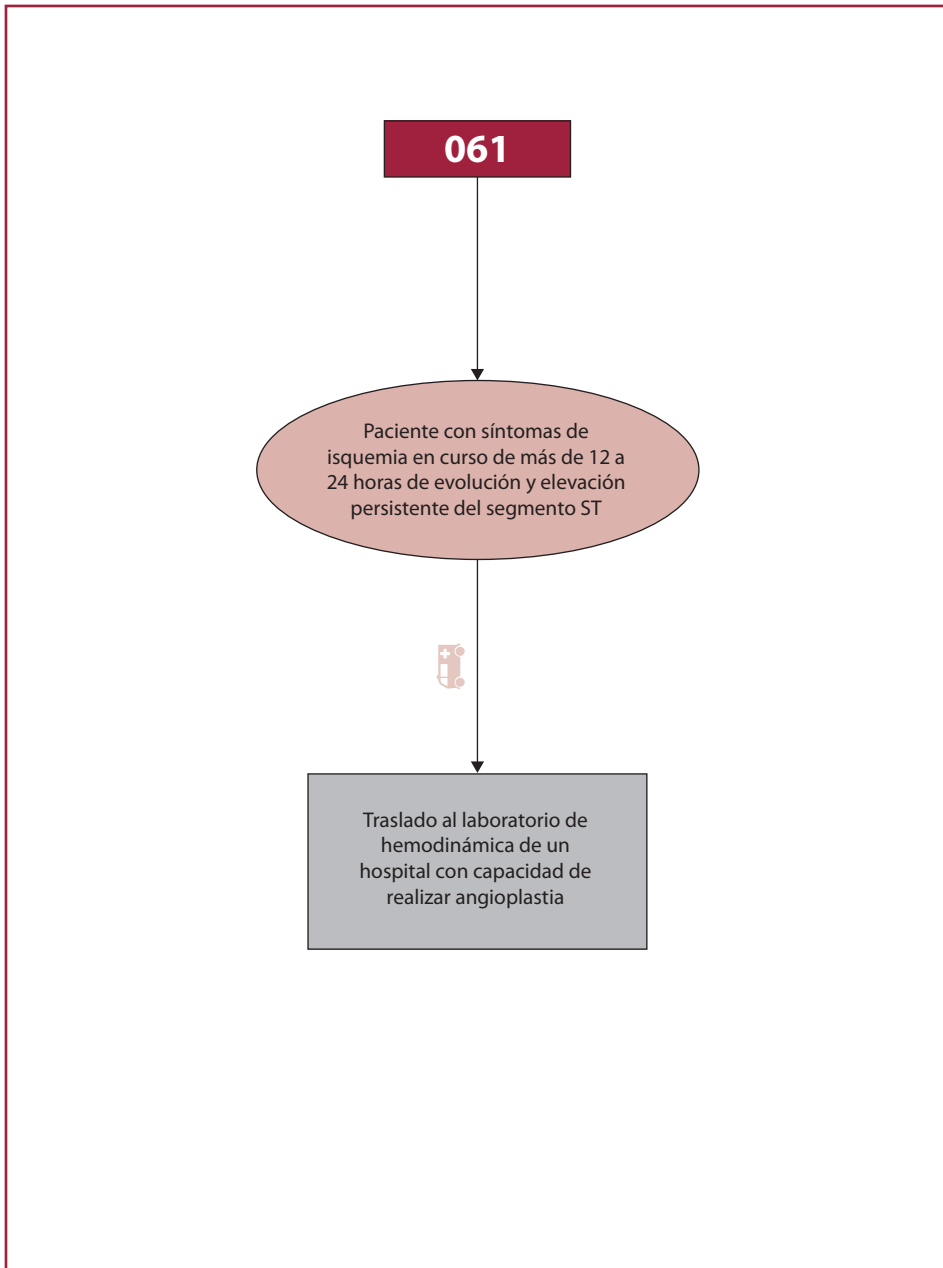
061

Paciente con síntomas de isquemia en curso de más de 12 a 24 horas de evolución y elevación persistente del segmento ST

Traslado al laboratorio de hemodinámica de un hospital con capacidad de realizar angioplastia